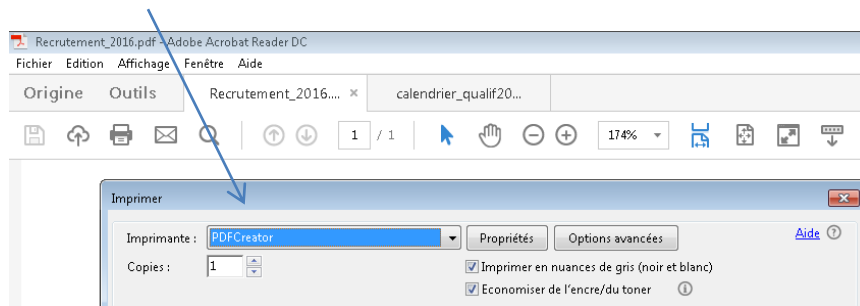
Recrutement_2016.pdf - Adobe Acrobat Reader DC

Fichier Edition Affichage Fenêtre Aide

Origine Outils Recrutement_2016.... × calendrier_qualif20...

1 / 1 174%

Imprimer

Imprimante : PDFCreator Propriétés Options avancées Aide

Copies : 1

Imprimer en nuances de gris (noir et blanc)

Economiser de l'encre/du toner